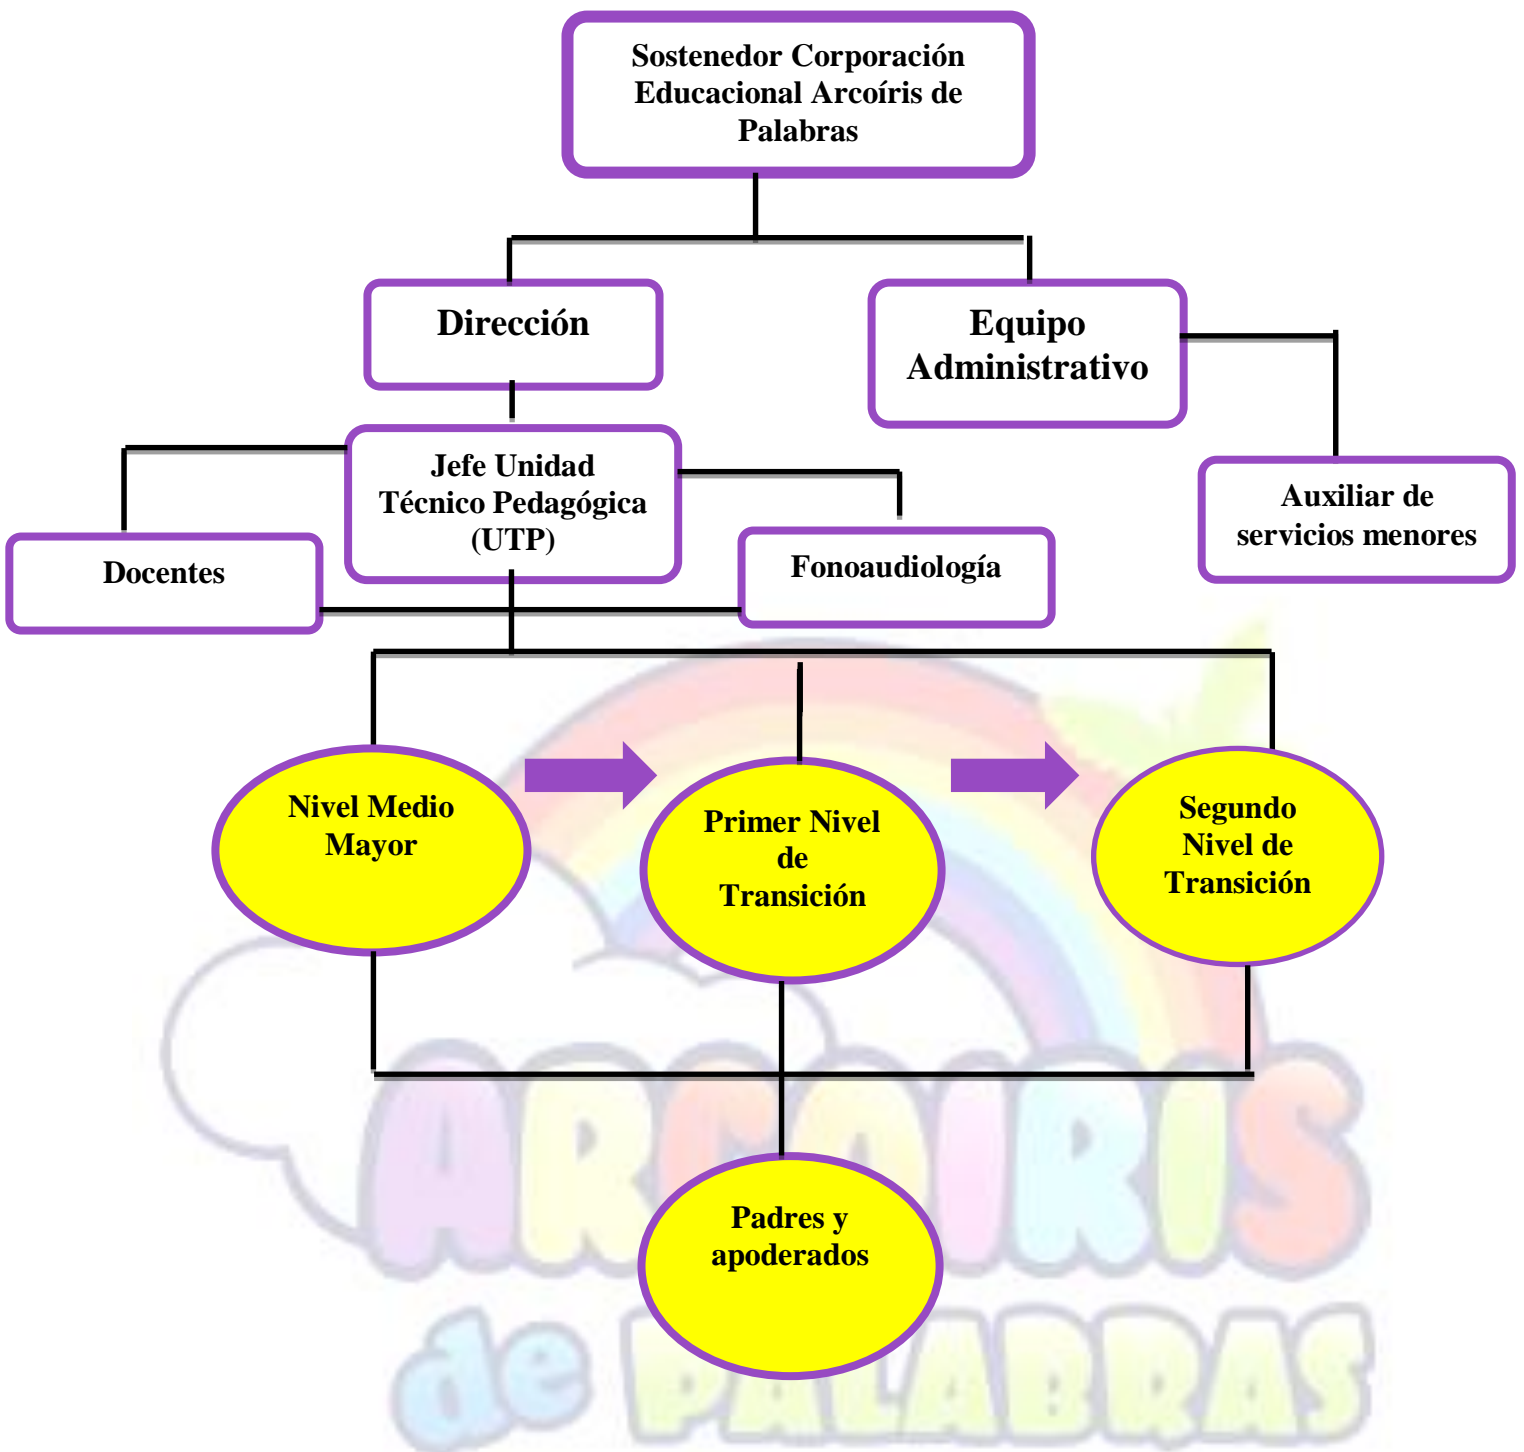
Sostenedor Corporación Educacional Arcoíris de Palabras

Dirección

Equipo Administrativo

Jefe Unidad Técnico Pedagógica (UTP)

Auxiliar de servicios menores

Docentes

Fonoaudiología

Nivel Medio Mayor

Primer Nivel de Transición

Segundo Nivel de Transición

Padres y apoderados

ARCOIRIS de PALABRAS